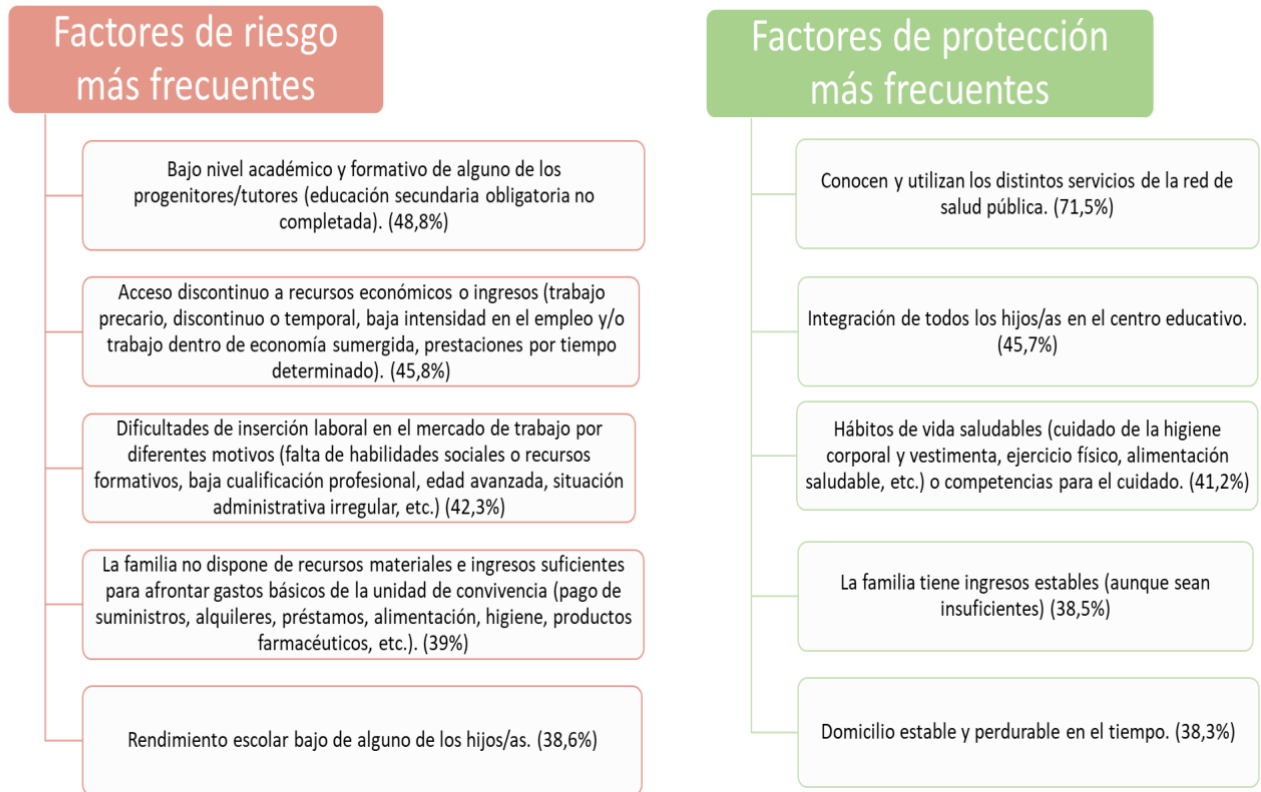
Factores de riesgo más frecuentes

Bajo nivel académico y formativo de alguno de los progenitores/tutores (educación secundaria obligatoria no completada). (48,8%)

Acceso discontinuo a recursos económicos o ingresos (trabajo precario, discontinuo o temporal, baja intensidad en el empleo y/o trabajo dentro de economía sumergida, prestaciones por tiempo determinado). (45,8%)

Dificultades de inserción laboral en el mercado de trabajo por diferentes motivos (falta de habilidades sociales o recursos formativos, baja cualificación profesional, edad avanzada, situación administrativa irregular, etc.) (42,3%)

La familia no dispone de recursos materiales e ingresos suficientes para afrontar gastos básicos de la unidad de convivencia (pago de suministros, alquileres, préstamos, alimentación, higiene, productos farmacéuticos, etc.). (39%)

Rendimiento escolar bajo de alguno de los hijos/as. (38,6%)

Factores de protección más frecuentes

Conocen y utilizan los distintos servicios de la red de salud pública. (71,5%)

Integración de todos los hijos/as en el centro educativo. (45,7%)

Hábitos de vida saludables (cuidado de la higiene corporal y vestimenta, ejercicio físico, alimentación saludable, etc.) o competencias para el cuidado. (41,2%)

La familia tiene ingresos estables (aunque sean insuficientes) (38,5%)

Domicilio estable y perdurable en el tiempo. (38,3%)